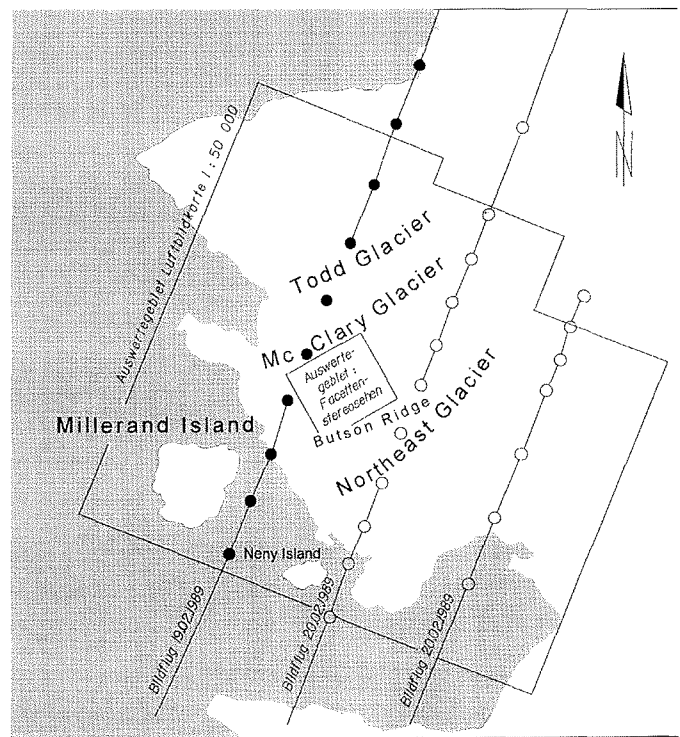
Auswertegebiet Luftbildkarte 1 : 50 000

N

Todd Glacier

Mc Clary Glacier

Auswertegebiet: Facettenstereosehen

Millerand Island

Butson Ridge

Northeast Glacier

Neny Island

Bildflug 19.02.1989

Bildflug 20.02.1989

Bildflug 20.02.1989